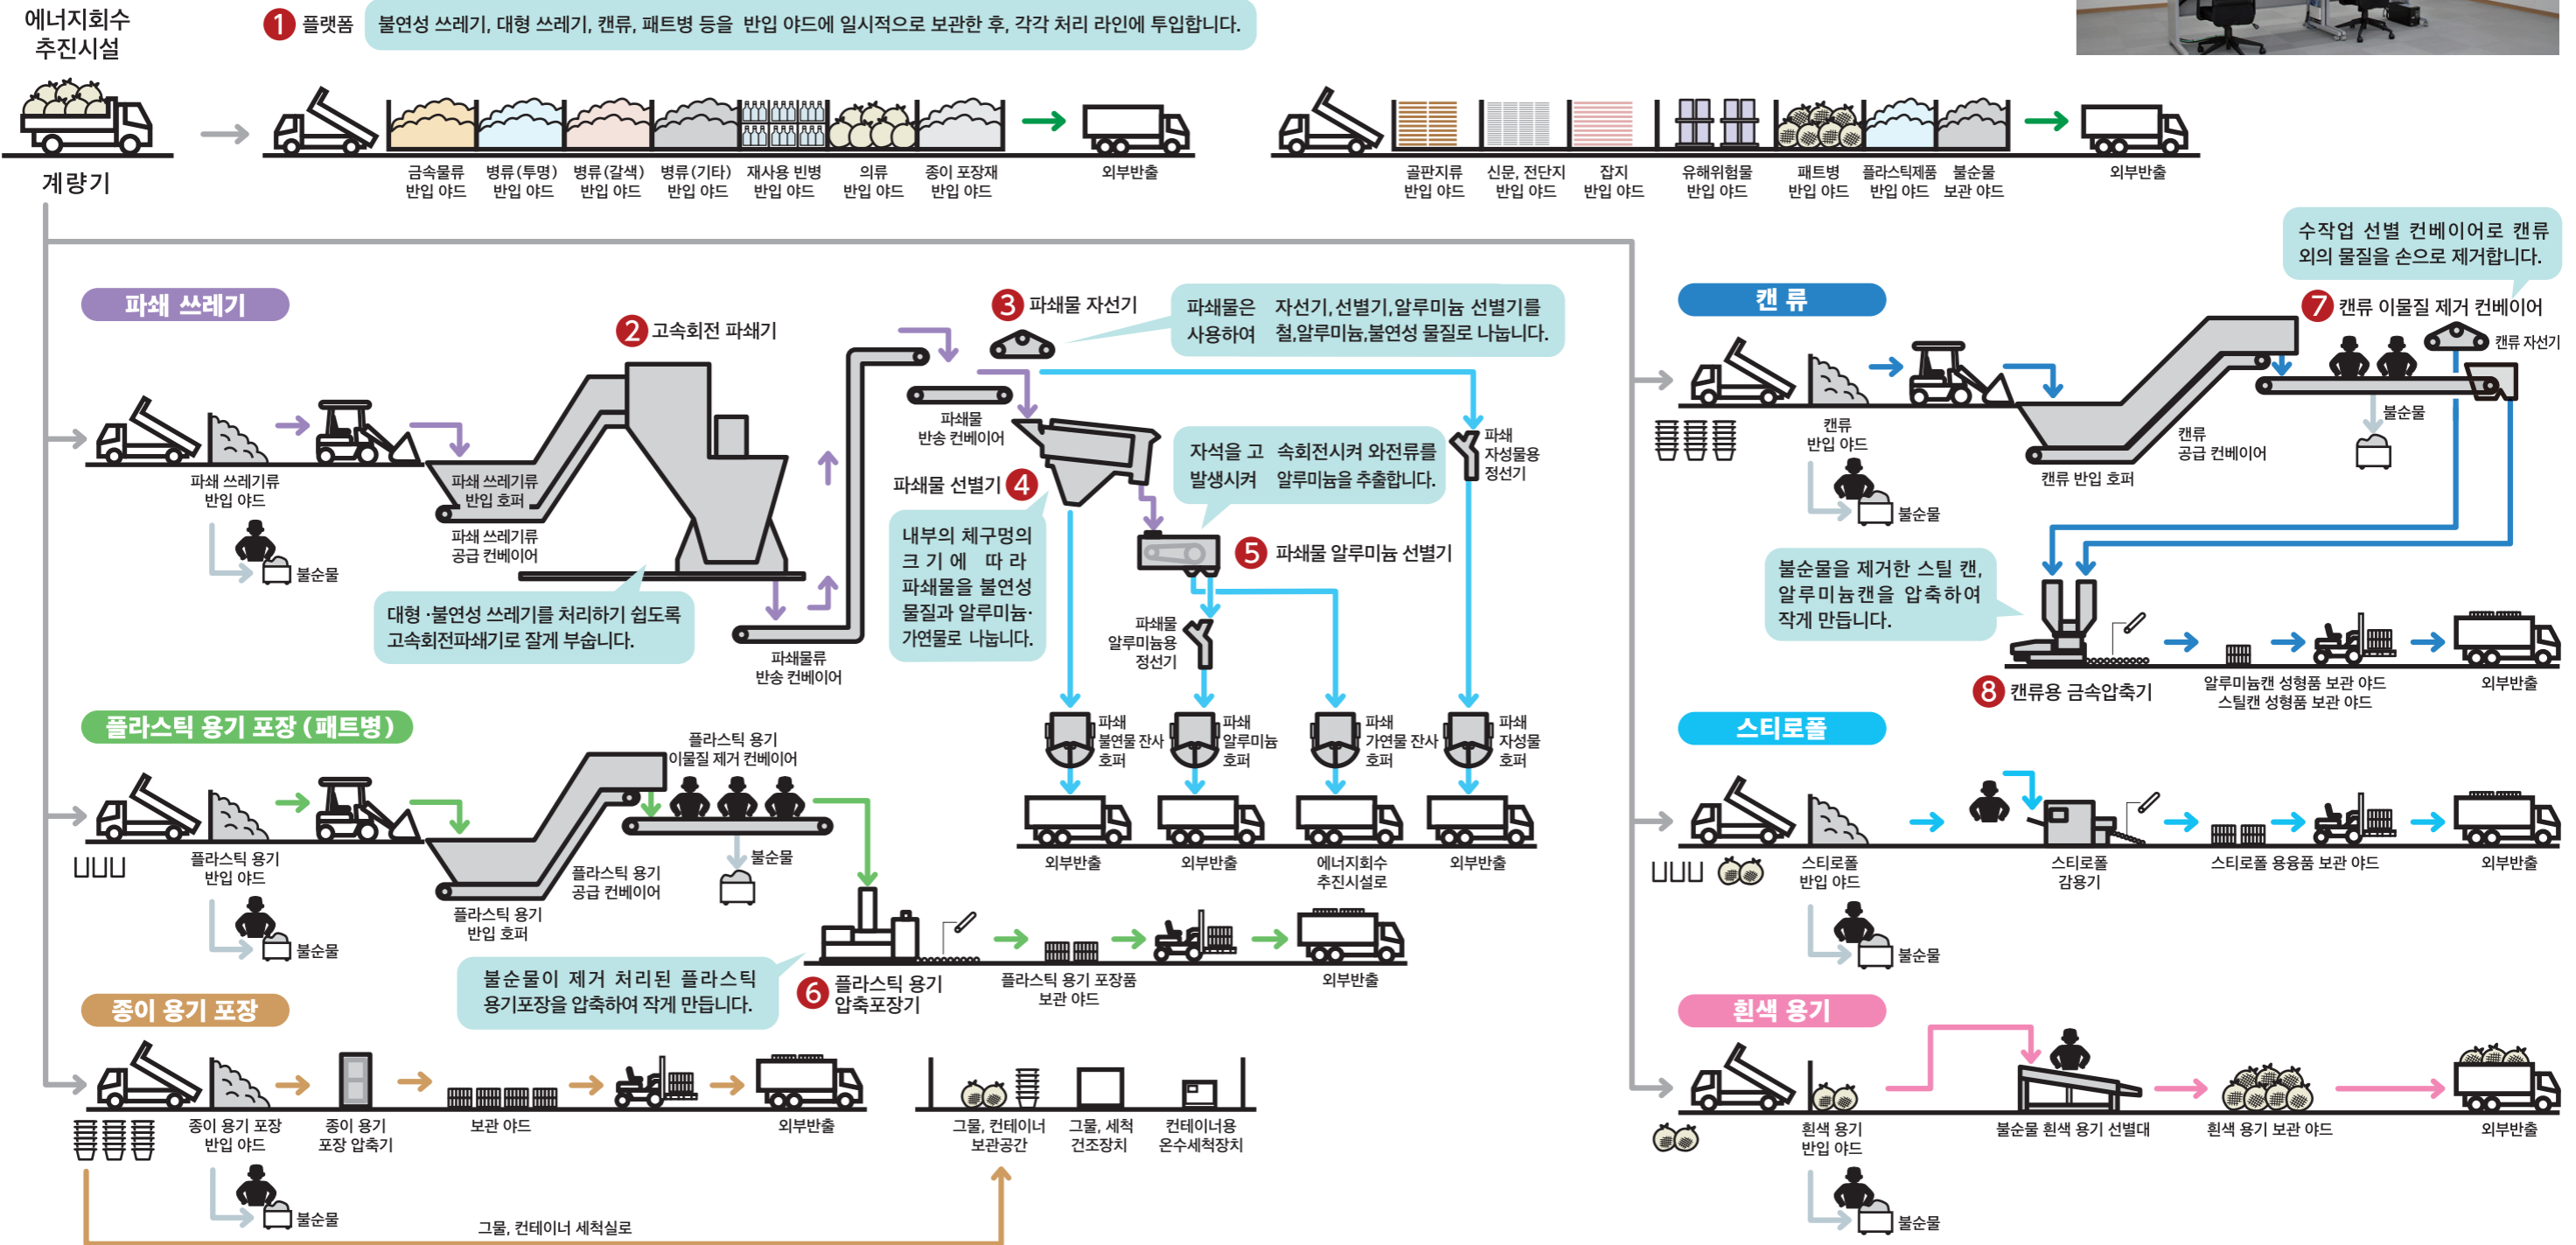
에너지회수 추진시설

1 플랫폼
불연성 쓰레기, 대형 쓰레기, 캔류, 패트병 등을 반입 야드에 일시적으로 보관한 후, 각각 처리 라인에 투입합니다.

계량기

금속물류 반입 야드
병류(투명) 반입 야드
병류(갈색) 반입 야드
병류(기타) 반입 야드
재사용 빈병 반입 야드
의류 반입 야드
종이 포장재 반입 야드
외부반출

골판지류 반입 야드
신문, 전단지 반입 야드
잡지 반입 야드
유해위험물 반입 야드
패트병 반입 야드
플라스틱제품 반입 야드
불순물 보관 야드
외부반출

파쇄 쓰레기
2 고속회전 파쇄기
3 파쇄물 자선기
파쇄물은 자선기, 선별기, 알루미늄 선별기를 사용하여 철, 알루미늄, 불연성 물질로 나눕니다.
파쇄 쓰레기류 반입 야드
불순물
파쇄 쓰레기류 반입 호퍼
파쇄 쓰레기류 공급 컨베이어
파쇄물 반송 컨베이어
파쇄물 선별기 4
내부의 체구멍의 크기에 따라 파쇄물을 불연성 물질과 알루미늄·가연물로 나눕니다.
자석을 고속회전시켜 와전류를 발생시켜 알루미늄을 추출합니다.
파쇄 자성물용 정선기
5 파쇄물 알루미늄 선별기
대형·불연성 쓰레기를 처리하기 쉽도록 고속회전파쇄기로 잘게 부숩니다.
파쇄물류 반송 컨베이어
파쇄물 알루미늄용 정선기
파쇄 불연물 잔사 호퍼
파쇄 알루미늄 호퍼
파쇄 가연물 잔사 호퍼
파쇄 자성물 호퍼
외부반출
외부반출
에너지회수 추진시설로
외부반출

플라스틱 용기 포장 (패트병)
플라스틱 용기 이물질 제거 컨베이어
플라스틱 용기 반입 야드
불순물
플라스틱 용기 공급 컨베이어
플라스틱 용기 반입 호퍼
불순물
불순물이 제거 처리된 플라스틱 용기포장을 압축하여 작게 만듭니다.
6 플라스틱 용기 압축포장기
플라스틱 용기 포장품 보관 야드
외부반출

종이 용기 포장
종이 용기 포장 반입 야드
종이 용기 포장 압축기
보관 야드
외부반출
불순물
그물, 컨테이너 보관공간
그물, 세척 건조장치
컨테이너용 온수세척장치
그물, 컨테이너 세척실로

수작업 선별 컨베이어로 캔류 외의 물질을 손으로 제거합니다.
캔 류
7 캔류 이물질 제거 컨베이어
캔류 자선기
캔류 반입 야드
불순물
캔류 반입 호퍼
캔류 공급 컨베이어
불순물
불순물을 제거한 스틸 캔, 알루미늄캔을 압축하여 작게 만듭니다.
8 캔류용 금속압축기
알루미늄캔 성형품 보관 야드
스틸캔 성형품 보관 야드
외부반출

스티로폴
스티로폴 반입 야드
불순물
스티로폴 감용기
스티로폴 융용품 보관 야드
외부반출

흰색 용기
흰색 용기 반입 야드
불순물
불순물 흰색 용기 선별대
흰색 용기 보관 야드
외부반출